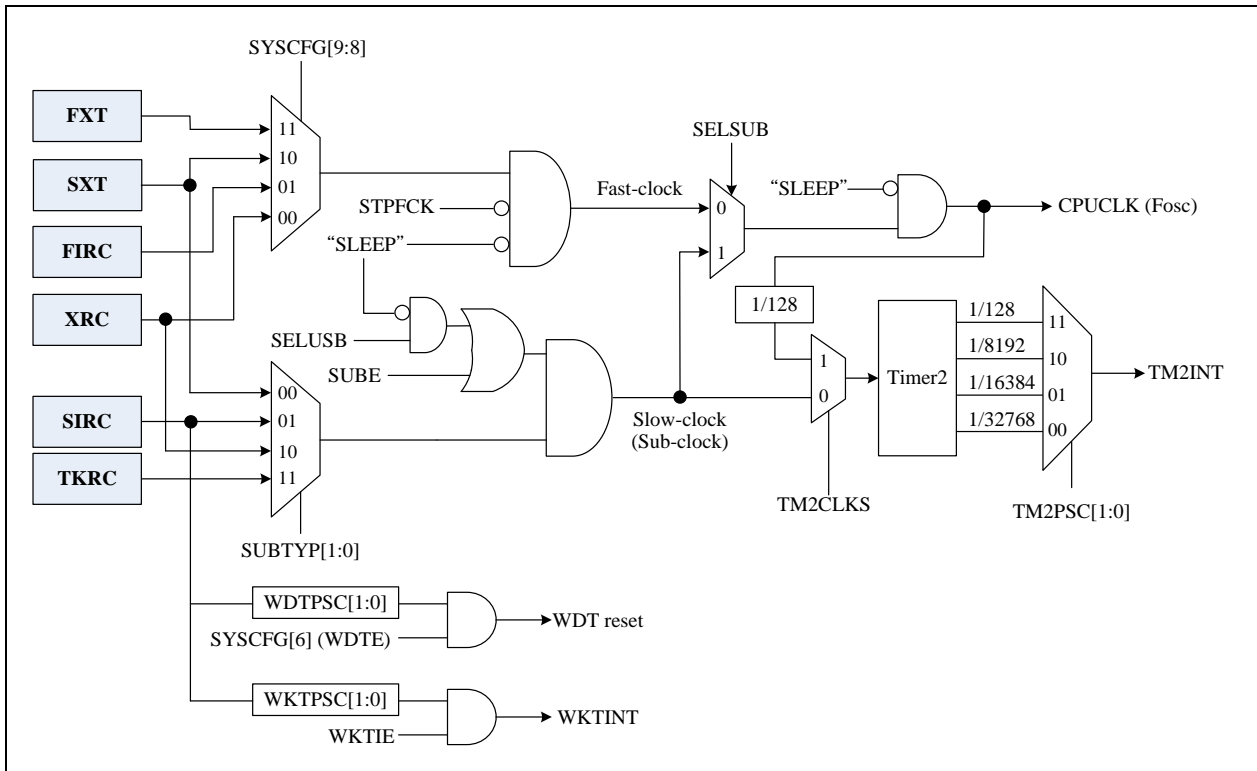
SYSCFG[9:8]
FXT
SXT
FIRC
XRC
11
10
01
00
SELSUB
"SLEEP"
Fast-clock
STPFCK
0
1
CPUCLK (Fosc)
"SLEEP"
1/128
SELUSB
SUBE
1/128
11
1/8192
10
1/16384
01
1/32768
00
Timer2
1
0
TM2INT
SIRC
TKRC
00
01
10
11
Slow-clock (Sub-clock)
TM2CLKS
TM2PSC[1:0]
SUBTYP[1:0]
WDTPSC[1:0]
SYSCFG[6] (WDTE)
WDT reset
WKTPSC[1:0]
WKTIE
WKTINT